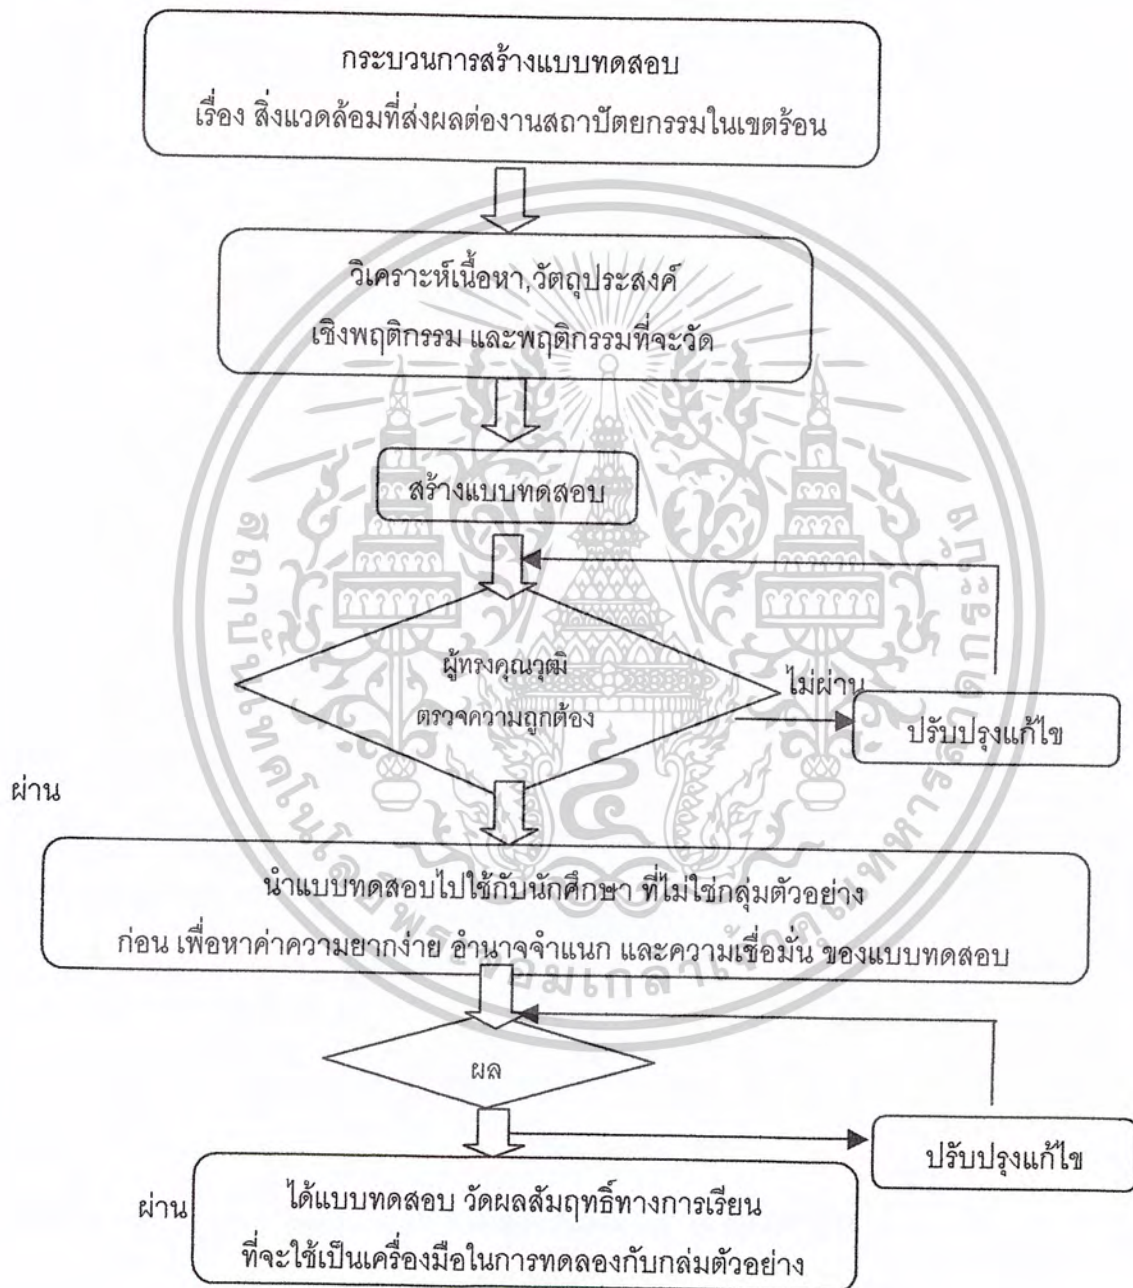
กระบวนการสร้างแบบทดสอบ
เรื่อง สิ่งแวดล้อมที่ส่งผลต่องานสถาปัตยกรรมในเขตร้อน

วิเคราะห์เนื้อหา,วัตถุประสงค์
เชิงพฤติกรรม และพฤติกรรมที่จะวัด

สร้างแบบทดสอบ

ผู้ทรงคุณวุฒิ
ตรวจความถูกต้อง

ไม่ผ่าน

ปรับปรุงแก้ไข

ผ่าน

นำแบบทดสอบไปใช้กับนักศึกษา ที่ไม่ใช่กลุ่มตัวอย่าง
ก่อน เพื่อหาค่าความยากง่าย อำนาจจำแนก และความเชื่อมั่น ของแบบทดสอบ

ผล

ปรับปรุงแก้ไข

ผ่าน

ได้แบบทดสอบ วัดผลสัมฤทธิ์ทางการเรียน
ที่จะใช้เป็นเครื่องมือในการทดลองกับกลุ่มตัวอย่าง